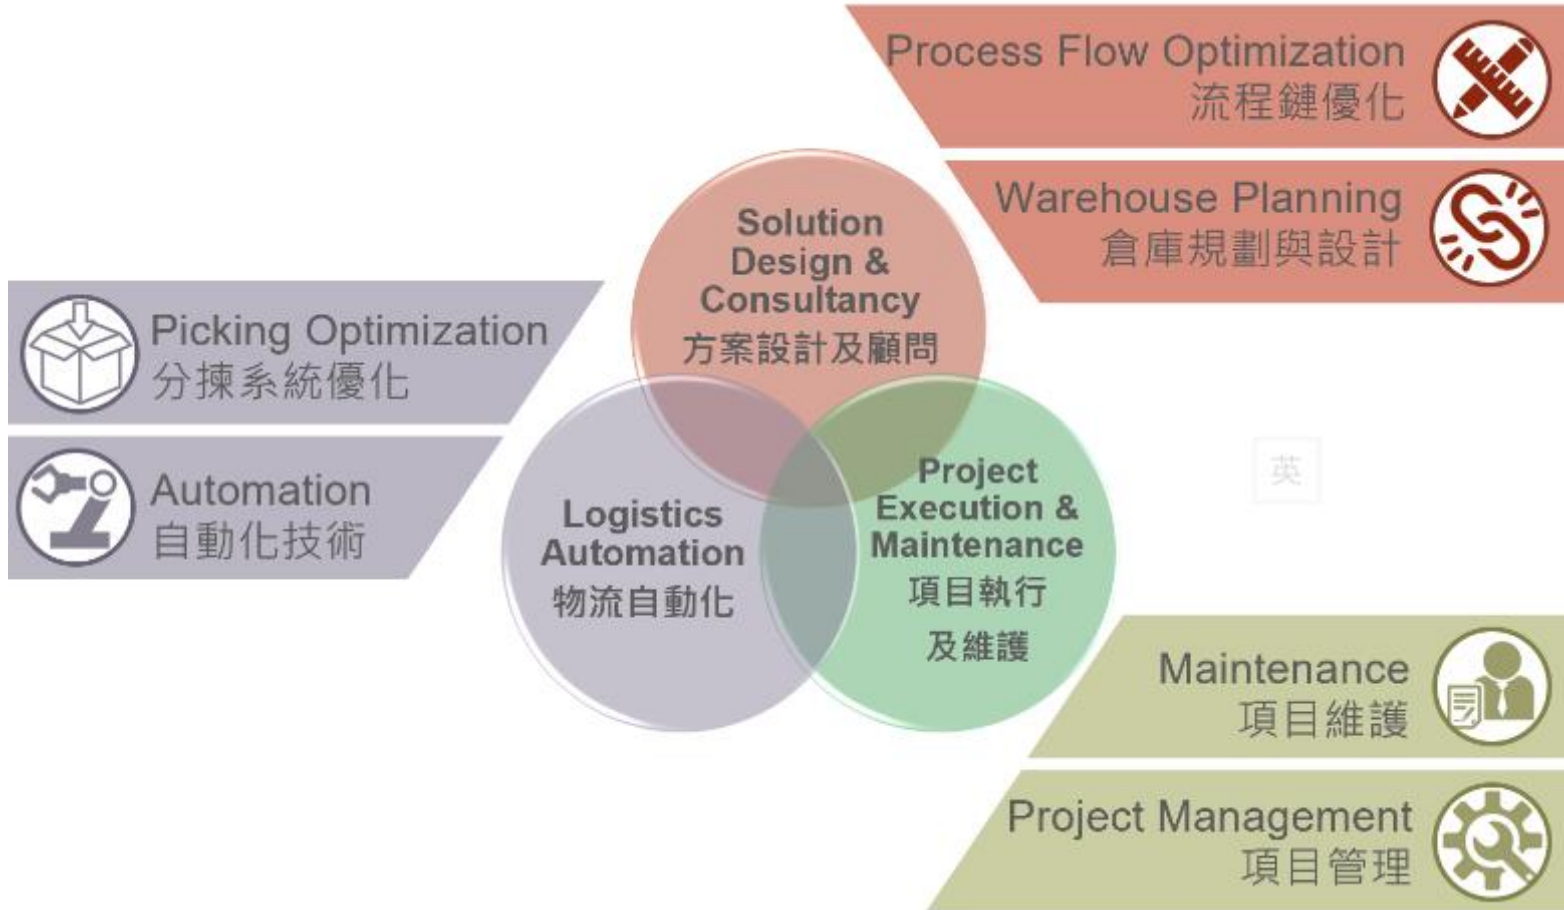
Process Flow Optimization
流程鏈優化

Warehouse Planning
倉庫規劃與設計

Picking Optimization
分揀系統優化

Automation
自動化技術

Solution Design & Consultancy
方案設計及顧問

Logistics Automation
物流自動化

Project Execution & Maintenance
項目執行及維護

英

Maintenance
項目維護

Project Management
項目管理